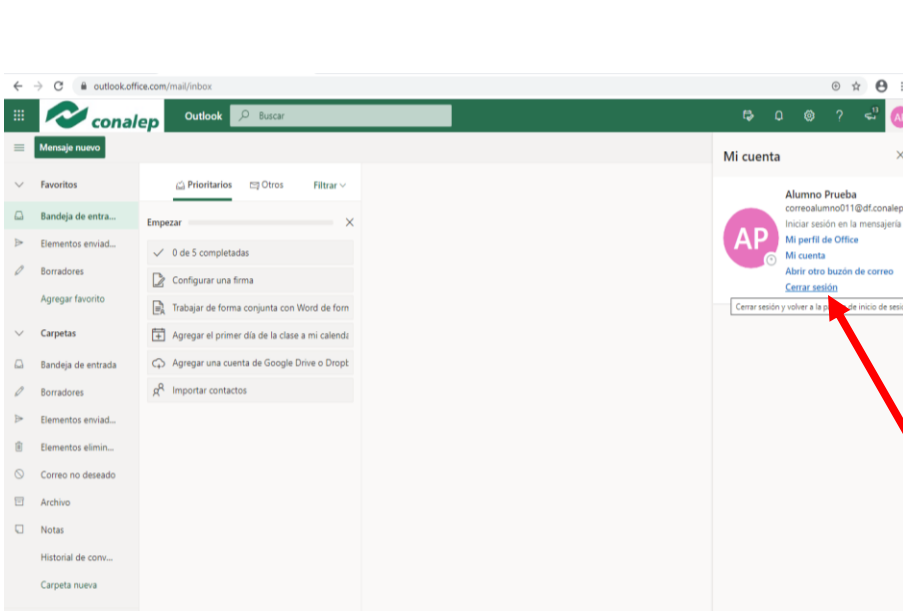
outlook.office.com/mail/inbox

conalep Outlook Buscar

Mensaje nuevo

Favoritos
Bandeja de entra...
Elementos enviad...
Borradores
Agregar favorito

Carpetas
Bandeja de entrada
Borradores
Elementos enviad...
Elementos elimin...
Correo no deseado
Archivo
Notas
Historial de conv...
Carpeta nueva

Prioritarios Otros Filtrar

Empezar
0 de 5 completadas
Configurar una firma
Trabajar de forma conjunta con Word de forn
Agregar el primer día de la clase a mi calenda
Agregar una cuenta de Google Drive o Dropt
Importar contactos

Mi cuenta

AP
Alumno Prueba
correoalumno011@df.conalep
Iniciar sesión en la mensajería
Mi perfil de Office
Mi cuenta
Abrir otro buzón de correo
Cerrar sesión
Cerrar sesión y volver a la p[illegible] de inicio de sesi